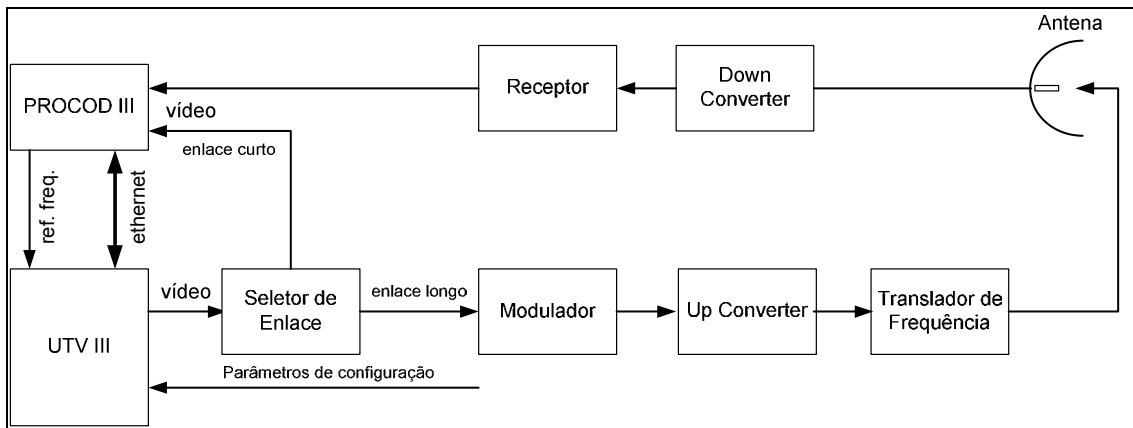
Antena

PROCOD III

vídeo

Receptor

Down Converter

enlace curto

ref. freq.

ethernet

UTV III

vídeo

Seletor de Enlace

enlace longo

Modulador

Up Converter

Translador de Frequência

Parâmetros de configuração